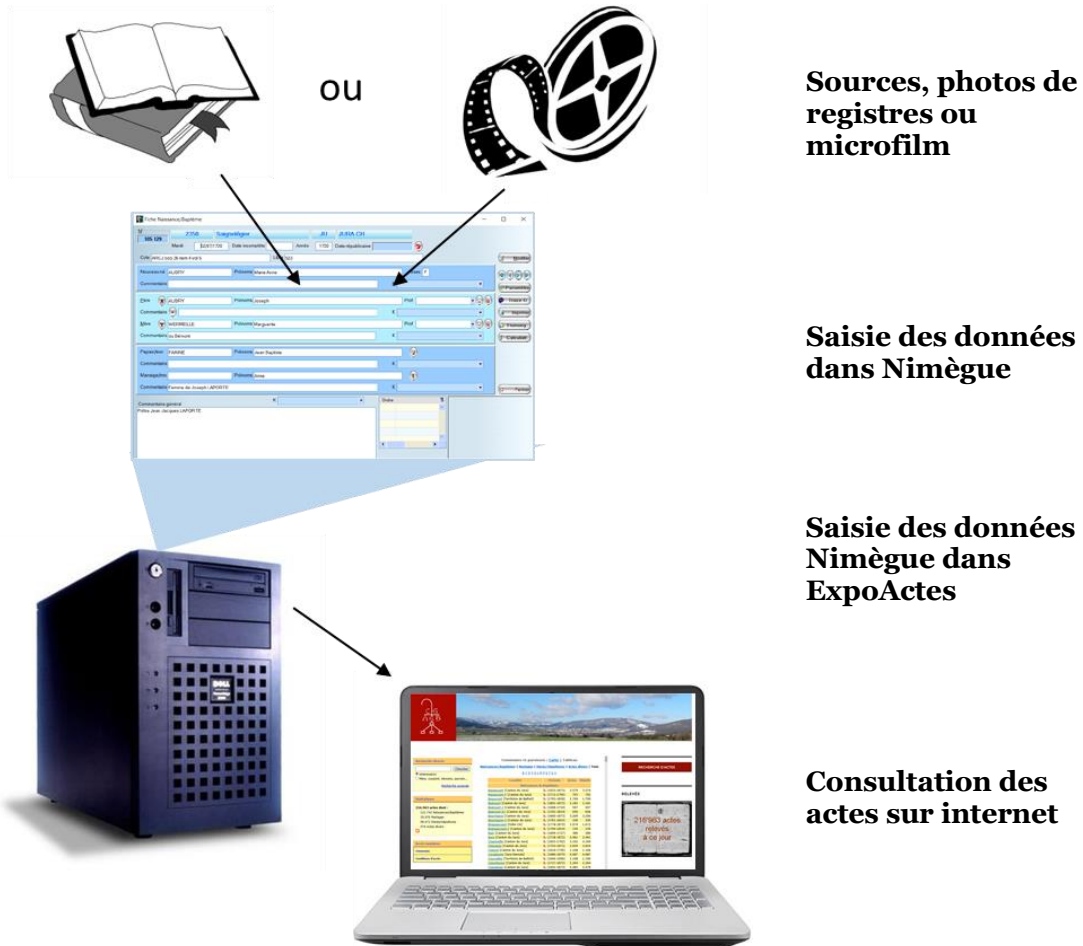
ou

Sources, photos de registres ou microfilm

Fiche Naissance/Baptême

Saisie des données dans Nimègue

Saisie des données Nimègue dans ExpoActes

Consultation des actes sur internet

216'963 actes relevés à ce jour